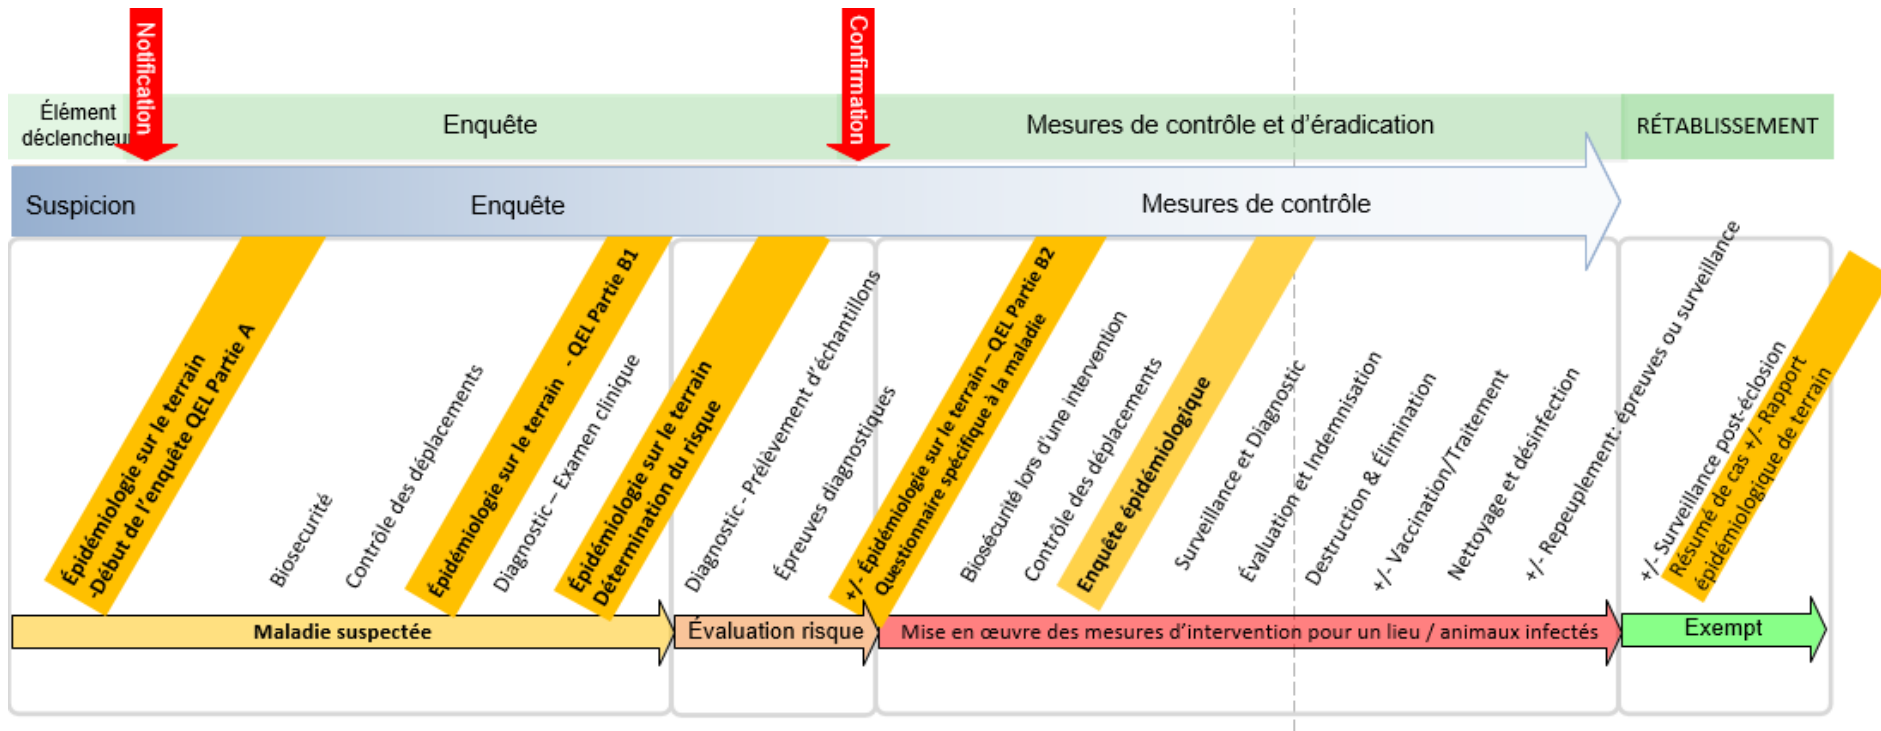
Notification

Confirmation

Élément déclencheur

Enquête

Mesures de contrôle et d'éradication

RÉTABLISSEMENT

Suspicion

Enquête

Mesures de contrôle

Épidémiologie sur le terrain -Début de l'enquête QEL Partie A

Biosecurité

Contrôle des déplacements

Épidémiologie sur le terrain - QEL Partie B1

Diagnostic – Examen clinique

Épidémiologie sur le terrain Détermination du risque

Diagnostic - Prélèvement d'échantillons

Épreuves diagnostiques

+/- Épidémiologie sur le terrain – QEL Partie B2 Questionnaire spécifique à la maladie

Biosécurité lors d'une intervention

Contrôle des déplacements

Enquête épidémiologique

Surveillance et Diagnostic

Évaluation et Indemnisation

Destruction & Élimination

+/- Vaccination/Traitement

Nettoyage et désinfection

+/- Repeuplement: épreuves ou surveillance

+/- Surveillance post-éclosion

Résumé de cas +/- Rapport épidémiologique de terrain

Maladie suspectée

Évaluation risque

Mise en œuvre des mesures d'intervention pour un lieu / animaux infectés

Exempt